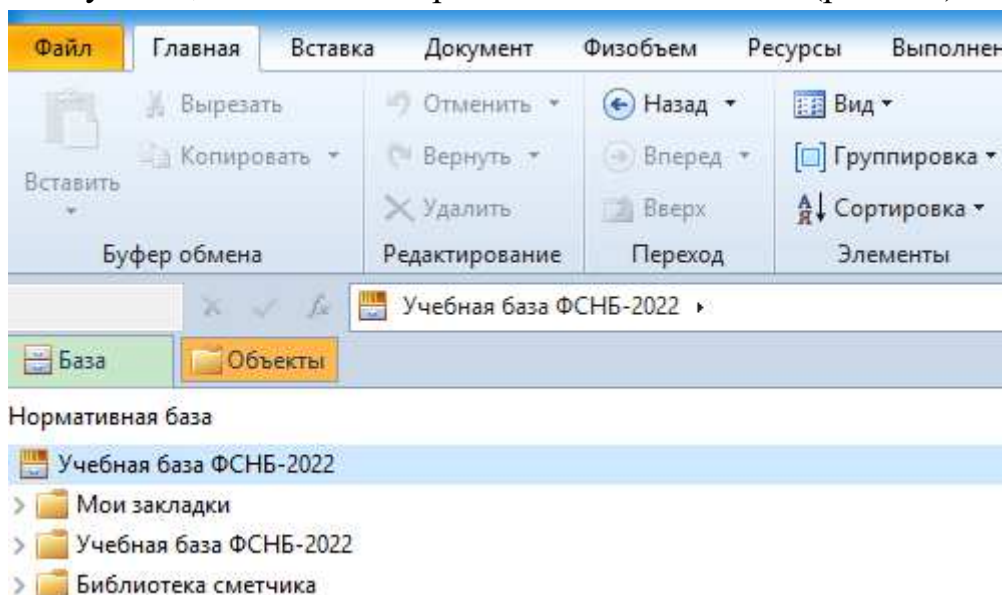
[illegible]

Файл Главная Вставка Документ Физобъем Ресурсы Выполнен

Вставить
Вырезать
Копировать
Буфер обмена

Отменить
Вернуть
Удалить
Редактирование

Назад
Вперед
Вверх
Переход

Вид
Группировка
Сортировка
Элементы

Учебная база ФСНБ-2022

База Объекты

Нормативная база

Учебная база ФСНБ-2022
Мои закладки
Учебная база ФСНБ-2022
Библиотека сметчика